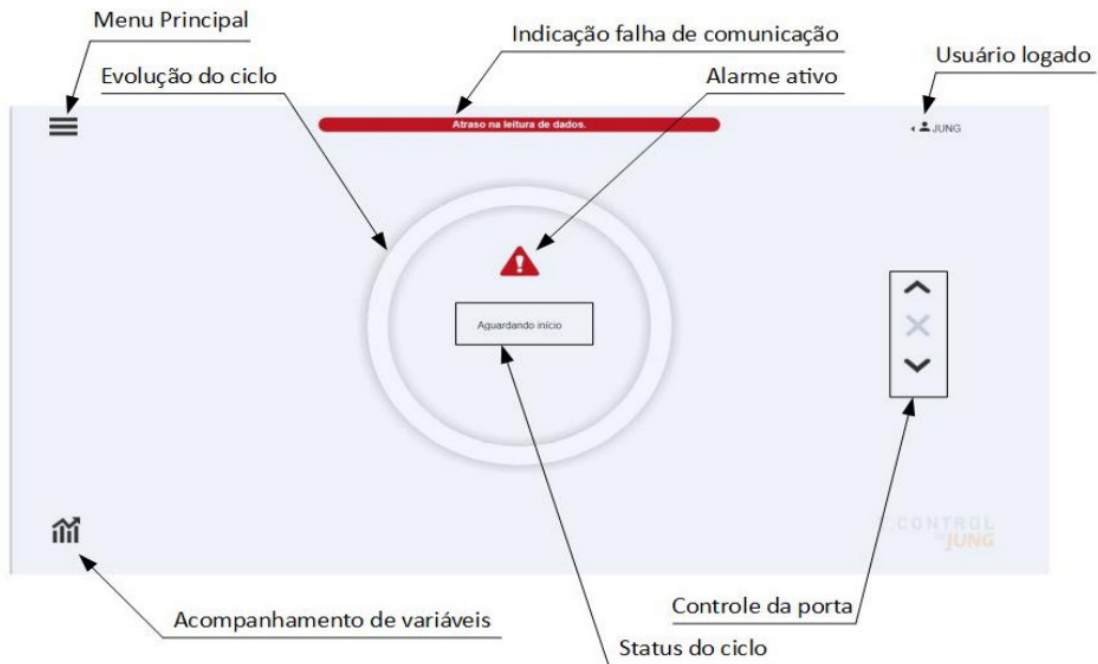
Menu Principal

Indicação falha de comunicação

Usuário logado

Evolução do ciclo

Alarme ativo

Atraso na leitura de dados.

JUNG

Aguardando início

CONTROL
by JUNG

Acompanhamento de variáveis

Controle da porta

Status do ciclo